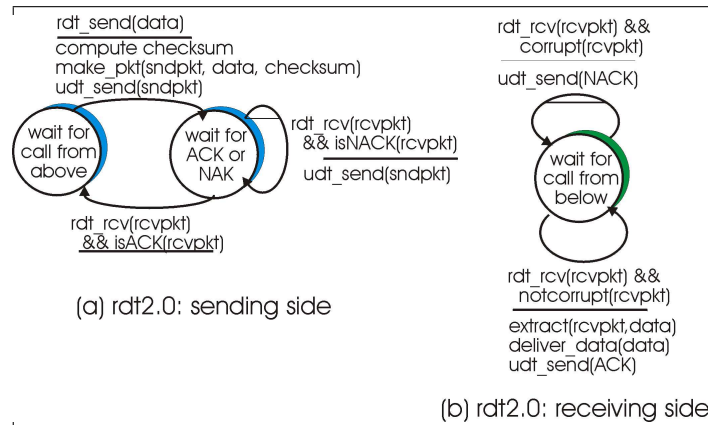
rdt_send(data)
compute checksum
make_pkt(sndpkt, data, checksum)
udt_send(sndpkt)

wait for call from above

wait for ACK or NAK

rdt_rcv(rcvpkt) && isNACK(rcvpkt)
udt_send(sndpkt)

rdt_rcv(rcvpkt) && isACK(rcvpkt)

(a) rdt2.0: sending side

rdt_rcv(rcvpkt) && corrupt(rcvpkt)
udt_send(NACK)

wait for call from below

rdt_rcv(rcvpkt) && notcorrupt(rcvpkt)
extract(rcvpkt,data)
deliver_data(data)
udt_send(ACK)

(b) rdt2.0: receiving side